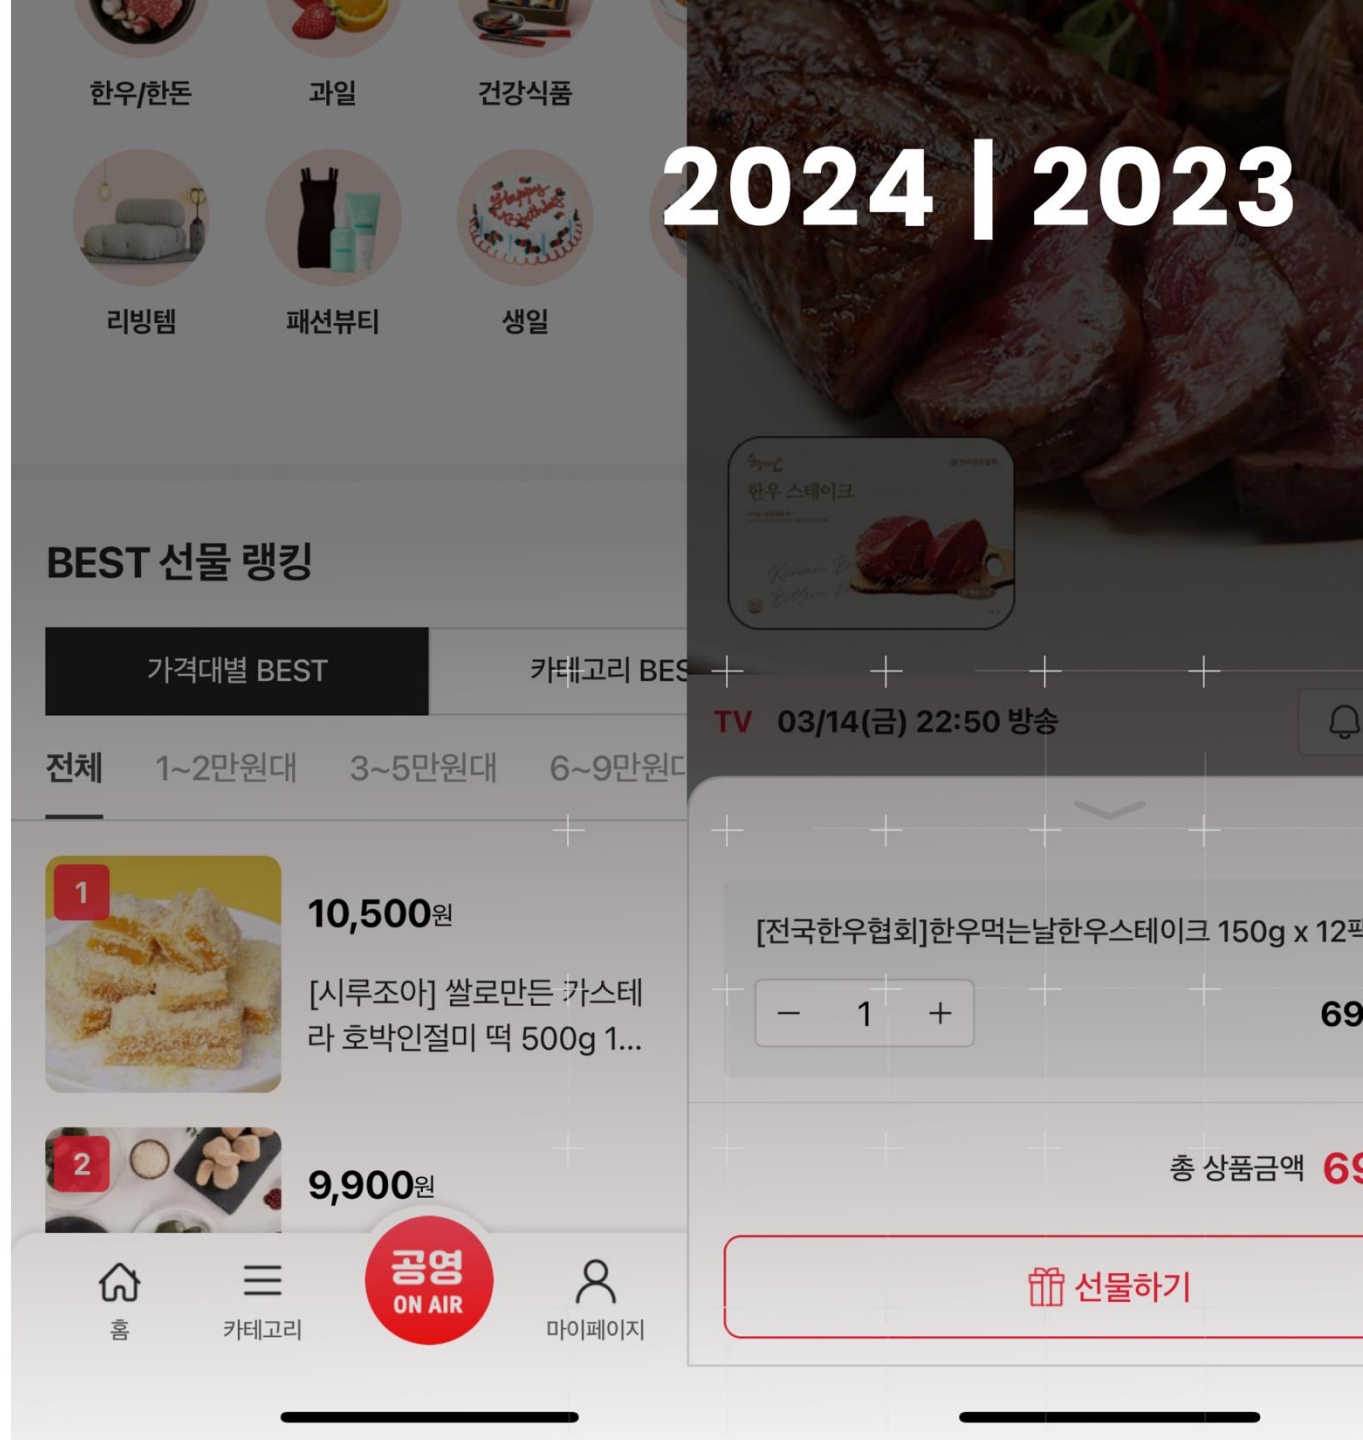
한우/한돈
과일
건강식품

리빙템
패션뷰티
생일

2024 | 2023

BEST 선물 랭킹

가격대별 BEST
카테고리 BES

전체
1~2만원대
3~5만원대
6~9만원ㄷ

1
10,500원
[시루조아] 쌀로만든 카스테라 호박인절미 떡 500g 1...

2
9,900원

홈
카테고리
공영 ON AIR
마이페이지

한우 스테이크

TV 03/14(금) 22:50 방송

[전국한우협회]한우먹는날한우스테이크 150g x 12팩

− 1 +
69

총 상품금액 69

선물하기